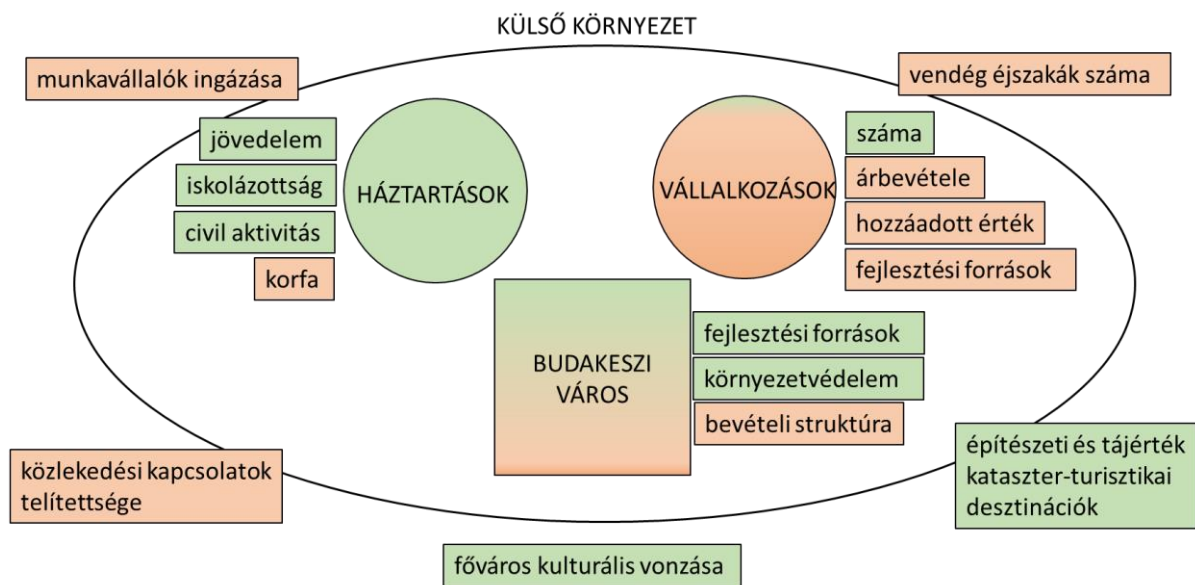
KÜLSŐ KÖRNYEZET

munkavállalók ingázása

vendég éjszakák száma

jövedelem

iskolázottság

civil aktivitás

korfa

HÁZTARTÁSOK

VÁLLALKOZÁSOK

száma

árbevétele

hozzáadott érték

fejlesztési források

BUDAKESZI VÁROS

fejlesztési források

környezetvédelem

bevételi struktúra

közlekedési kapcsolatok telítettsége

építészeti és tájérték kataszter-turisztikai desztinációk

főváros kulturális vonzása